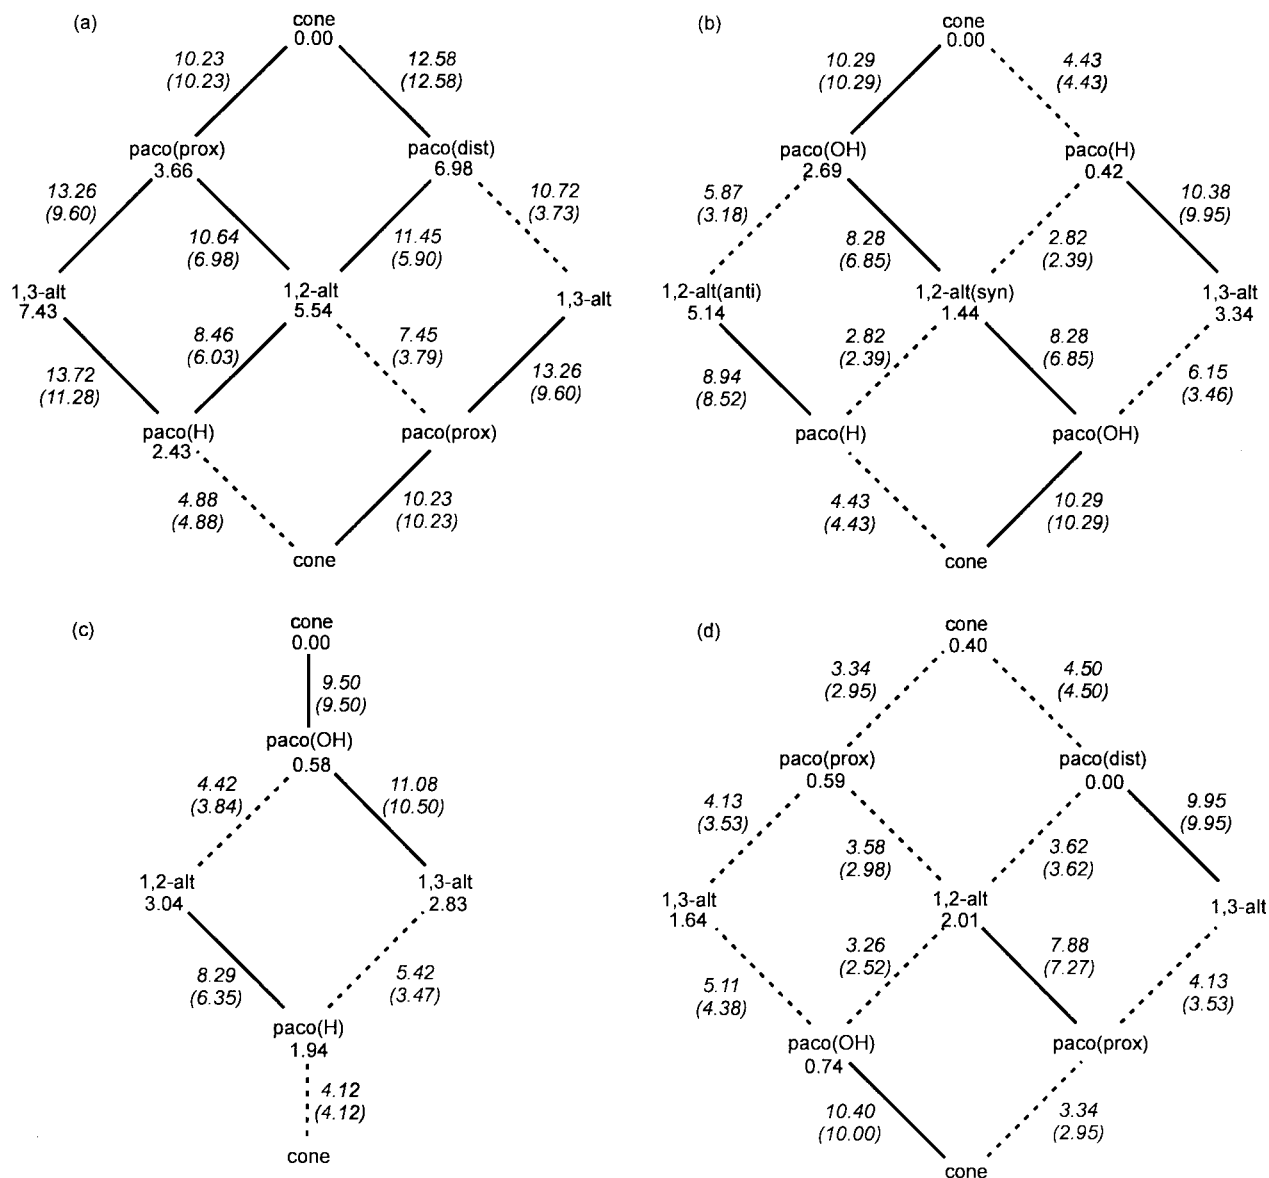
(a)

cone
0.00

10.23
(10.23)

12.58
(12.58)

paco(prox)
3.66

paco(dist)
6.98

13.26
(9.60)

10.64
(6.98)

11.45
(5.90)

10.72
(3.73)

1,3-alt
7.43

1,2-alt
5.54

1,3-alt

8.46
(6.03)

7.45
(3.79)

13.72
(11.28)

13.26
(9.60)

paco(H)
2.43

paco(prox)

4.88
(4.88)

10.23
(10.23)

cone

(b)

cone
0.00

10.29
(10.29)

4.43
(4.43)

paco(OH)
2.69

paco(H)
0.42

5.87
(3.18)

8.28
(6.85)

2.82
(2.39)

10.38
(9.95)

1,2-alt(anti)
5.14

1,2-alt(syn)
1.44

1,3-alt
3.34

2.82
(2.39)

8.28
(6.85)

8.94
(8.52)

6.15
(3.46)

paco(H)

paco(OH)

4.43
(4.43)

10.29
(10.29)

cone

(c)

cone
0.00

9.50
(9.50)

paco(OH)
0.58

4.42
(3.84)

11.08
(10.50)

1,2-alt
3.04

1,3-alt
2.83

8.29
(6.35)

5.42
(3.47)

paco(H)
1.94

4.12
(4.12)

cone

(d)

cone
0.40

3.34
(2.95)

4.50
(4.50)

paco(prox)
0.59

paco(dist)
0.00

4.13
(3.53)

3.58
(2.98)

3.62
(3.62)

9.95
(9.95)

1,3-alt
1.64

1,2-alt
2.01

1,3-alt

3.26
(2.52)

7.88
(7.27)

5.11
(4.38)

4.13
(3.53)

paco(OH)
0.74

paco(prox)

10.40
(10.00)

3.34
(2.95)

cone